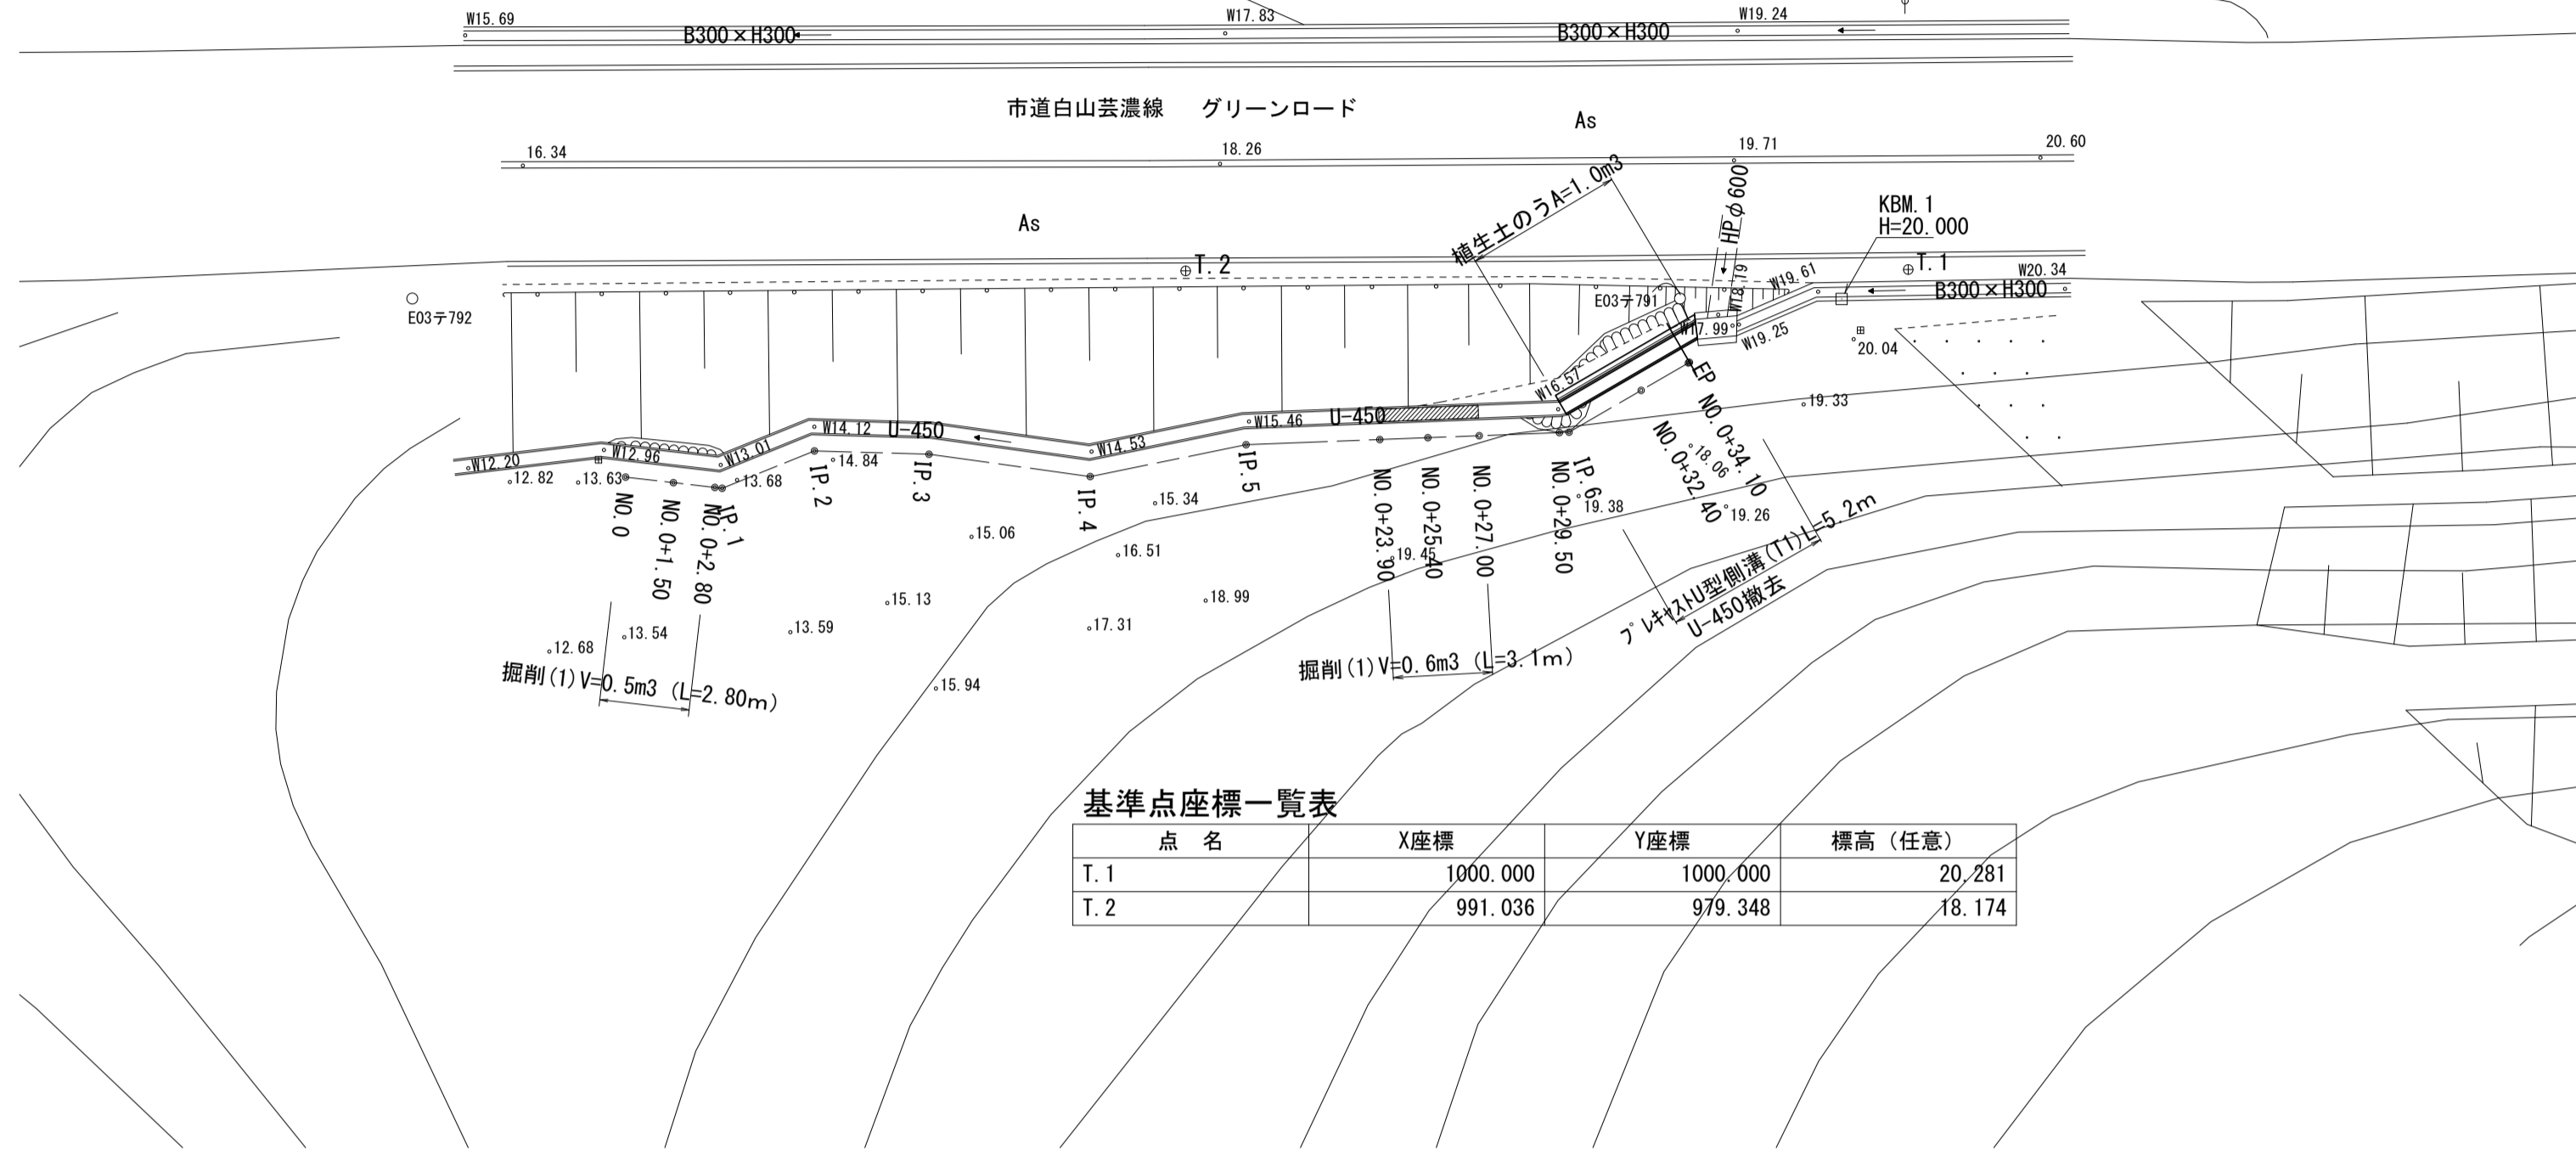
W15.69
B300×H300
W17.83
B300×H300
W19.24

市道白山芸濃線　グリーンロード
As
16.34
18.26
19.71
20.60

植生土のうA=1.0m3
HPφ600
KBM.1
H=20.000
As
T.2
T.1
W20.34
W19.61
B300×H300
W18.19
E03テ791
W17.99
W19.25
20.04
E03テ792
EP
W16.57
19.33
W15.46
U-450
W14.12
U-450
W14.53
W13.01
W12.96
W12.20
12.82
13.63
13.68
14.84
NO.0+34.10
NO.0+32.40
18.06
IP.6
19.38
19.26
NO.0+29.50
NO.0+27.00
NO.0+25.40
NO.0+23.90
19.45
IP.5
15.34
IP.4
15.06
16.51
IP.3
IP.2
IP.1
NO.0+2.80
NO.0+1.50
NO.0
プレキャストU型側溝(T1)L=5.2m
U-450撤去
18.99
17.31
15.13
13.59
13.54
12.68
15.94
掘削(1)V=0.6m3 (L=3.1m)
掘削(1)V=0.5m3 (L=2.80m)

基準点座標一覧表
| 点　名 | X座標 | Y座標 | 標高（任意） |
|---|---|---|---|
| T.1 | 1000.000 | 1000.000 | 20.281 |
| T.2 | 991.036 | 979.348 | 18.174 |